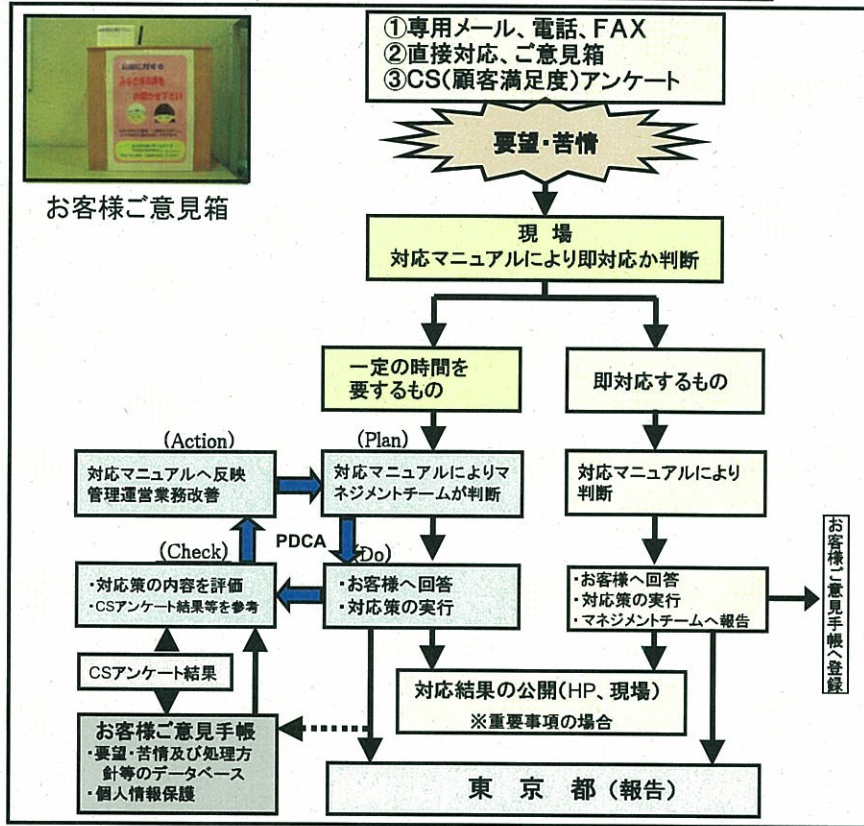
①専用メール、電話、FAX
②直接対応、ご意見箱
③CS(顧客満足度)アンケート

お客様ご意見箱

要望・苦情

現　場
対応マニュアルにより即対応か判断

一定の時間を要するもの

即対応するもの

(Action)
対応マニュアルへ反映
管理運営業務改善

(Plan)
対応マニュアルによりマネジメントチームが判断

PDCA

(Check)
・対応策の内容を評価
・CSアンケート結果等を参考

(Do)
・お客様へ回答
・対応策の実行

対応マニュアルにより判断

・お客様へ回答
・対応策の実行
・マネジメントチームへ報告

お客様ご意見手帳へ登録

CSアンケート結果

お客様ご意見手帳
・要望・苦情及び処理方針等のデータベース
・個人情報保護

対応結果の公開(HP、現場)
※重要事項の場合

東　京　都（報告）